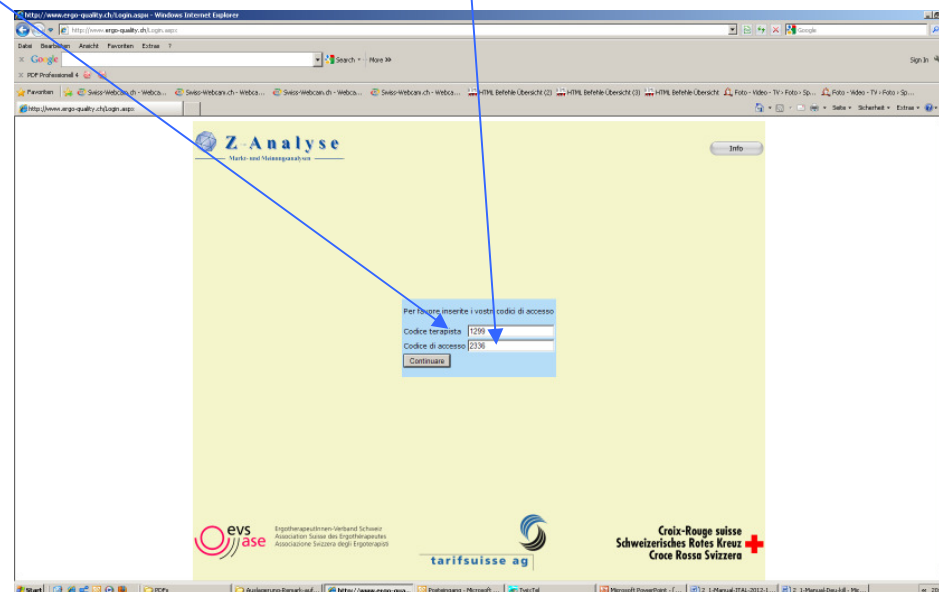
http://www.ergo-quality.ch/Login.aspx - Windows Internet Explorer

http://www.ergo-quality.ch/Login.aspx

Google

Datei Bearbeiten Ansicht Favoriten Extras ?

Google Search More »

Sign In

PDF Professional 4

Favoriten Swiss-Webcam.ch - Webca... Swiss-Webcam.ch - Webca... Swiss-Webcam.ch - Webca... Swiss-Webcam.ch - Webca... HTML Befehle Übersicht (2) HTML Befehle Übersicht (3) HTML Befehle Übersicht Foto - Video - TV › Foto › Sp... Foto - Video - TV › Foto › Sp...

http://www.ergo-quality.ch/Login.aspx

Seite Sicherheit Extras

Z-Analyse

Markt- und Meinungsanalysen

Info

Per favore inserite i vostri codici di accesso

Codice terapista 1299

Codice di accesso 2336

Continuare

evs ase

ErgotherapeutInnen-Verband Schweiz
Association Suisse des Ergothérapeutes
Associazione Svizzera degli Ergoterapisti

tarifsuisse ag

Croix-Rouge suisse
Schweizerisches Rotes Kreuz
Croce Rossa Svizzera

Start PDFs Auslagerung-Bemerk-auf... http://www.ergo-qua... Protokolle - Microsoft ... TwixTel Microsoft PowerPoint - [... 2. 1-Manual-ITAL-2012-1... 2. 1-Manual-Deu-kill - Mir...